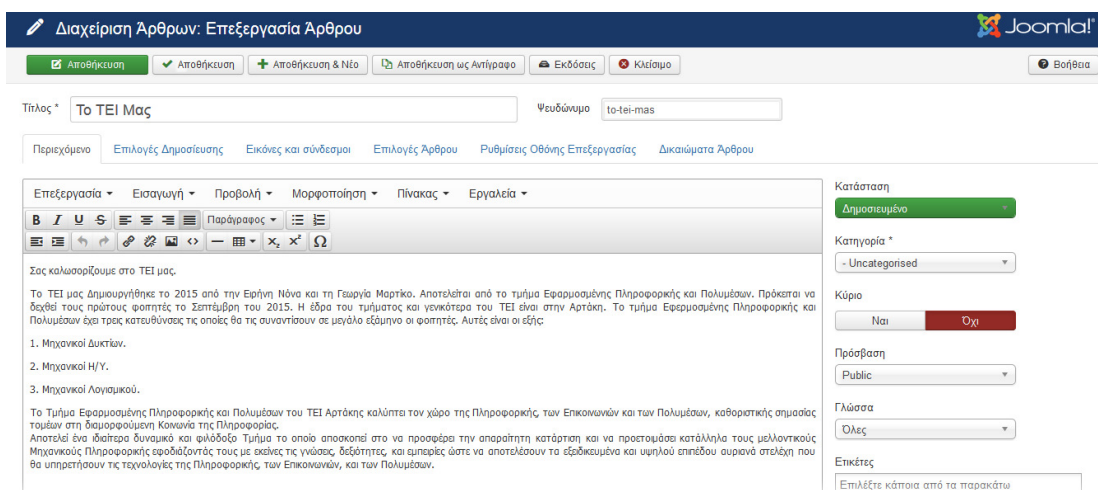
Διαχείριση Άρθρων: Επεξεργασία Άρθρου

Joomla!

Αποθήκευση | Αποθήκευση | Αποθήκευση & Νέο | Αποθήκευση ως Αντίγραφο | Εκδόσεις | Κλείσιμο

Βοήθεια

Τίτλος * Το ΤΕΙ Μας

Ψευδώνυμο to-tei-mas

Περιεχόμενο | Επιλογές Δημοσίευσης | Εικόνες και σύνδεσμοι | Επιλογές Άρθρου | Ρυθμίσεις Οθόνης Επεξεργασίας | Δικαιώματα Άρθρου

Επεξεργασία | Εισαγωγή | Προβολή | Μορφοποίηση | Πίνακας | Εργαλεία

B I U S Παράγραφος

Σας καλωσορίζουμε στο ΤΕΙ μας.

Το ΤΕΙ μας Δημιουργήθηκε το 2015 από την Ειρήνη Νόνα και τη Γεωργία Μαρτίκο. Αποτελείται από το τμήμα Εφαρμοσμένης Πληροφορικής και Πολυμέσων. Πρόκειται να δεχθεί τους πρώτους φοιτητές το Σεπτέμβρη του 2015. Η έδρα του τμήματος και γενικότερα του ΤΕΙ είναι στην Αρτάκη. Το τμήμα Εφαρμοσμένης Πληροφορικής και Πολυμέσων έχει τρεις κατευθύνσεις τις οποίες θα τις συναντήσουν σε μεγάλο εξάμηνο οι φοιτητές. Αυτές είναι οι εξής:

1. Μηχανικοί Δυκτίων.

2. Μηχανικοί Η/Υ.

3. Μηχανικοί Λογισμικού.

Το Τμήμα Εφαρμοσμένης Πληροφορικής και Πολυμέσων του ΤΕΙ Αρτάκης καλύπτει τον χώρο της Πληροφορικής, των Επικοινωνιών και των Πολυμέσων, καθοριστικής σημασίας τομέων στη διαμορφούμενη Κοινωνία της Πληροφορίας.
Αποτελεί ένα ιδιαίτερα δυναμικό και φιλόδοξο Τμήμα το οποίο αποσκοπεί στο να προσφέρει την απαραίτητη κατάρτιση και να προετοιμάσει κατάλληλα τους μελλοντικούς Μηχανικούς Πληροφορικής εφοδιάζοντάς τους με εκείνες τις γνώσεις, δεξιότητες, και εμπειρίες ώστε να αποτελέσουν τα εξειδικευμένα και υψηλού επιπέδου αυριανά στελέχη που θα υπηρετήσουν τις τεχνολογίες της Πληροφορικής, των Επικοινωνιών, και των Πολυμέσων.

Κατάσταση
Δημοσιευμένο

Κατηγορία *
- Uncategorised

Κύριο
Ναι | Όχι

Πρόσβαση
Public

Γλώσσα
Όλες

Ετικέτες
Επιλέξτε κάποια από τα παρακάτω